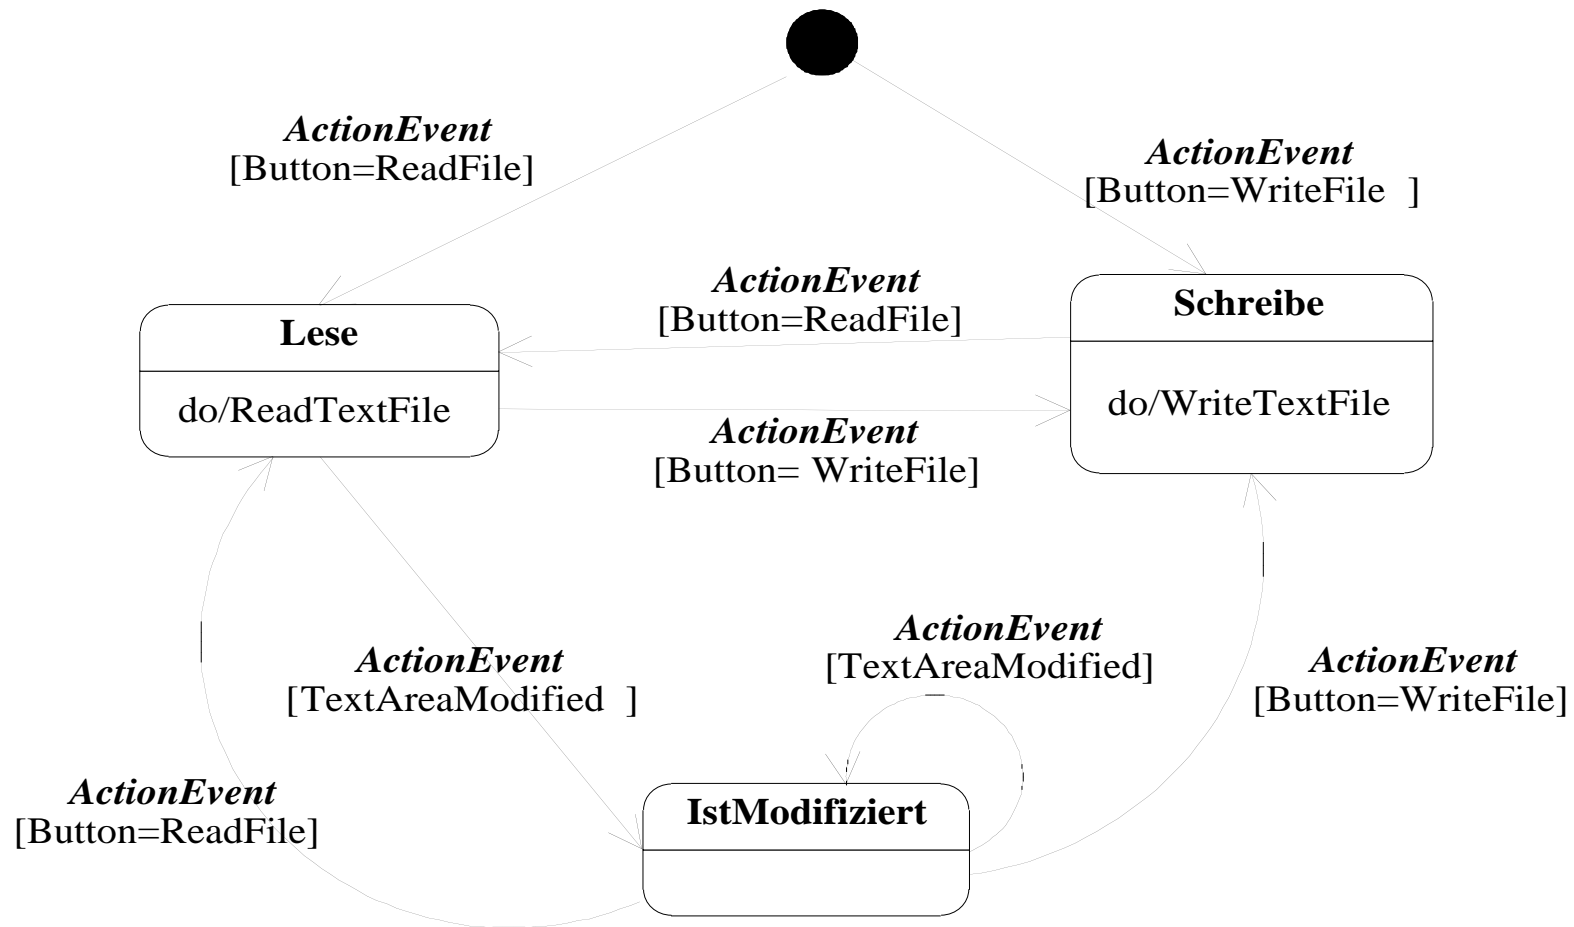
ActionEvent
[Button=ReadFile]

ActionEvent
[Button=WriteFile ]

ActionEvent
[Button=ReadFile]

Lese

do/ReadTextFile

Schreibe

do/WriteTextFile

ActionEvent
[Button= WriteFile]

ActionEvent
[TextAreaModified]

ActionEvent
[TextAreaModified ]

ActionEvent
[Button=WriteFile]

ActionEvent
[Button=ReadFile]

IstModifiziert